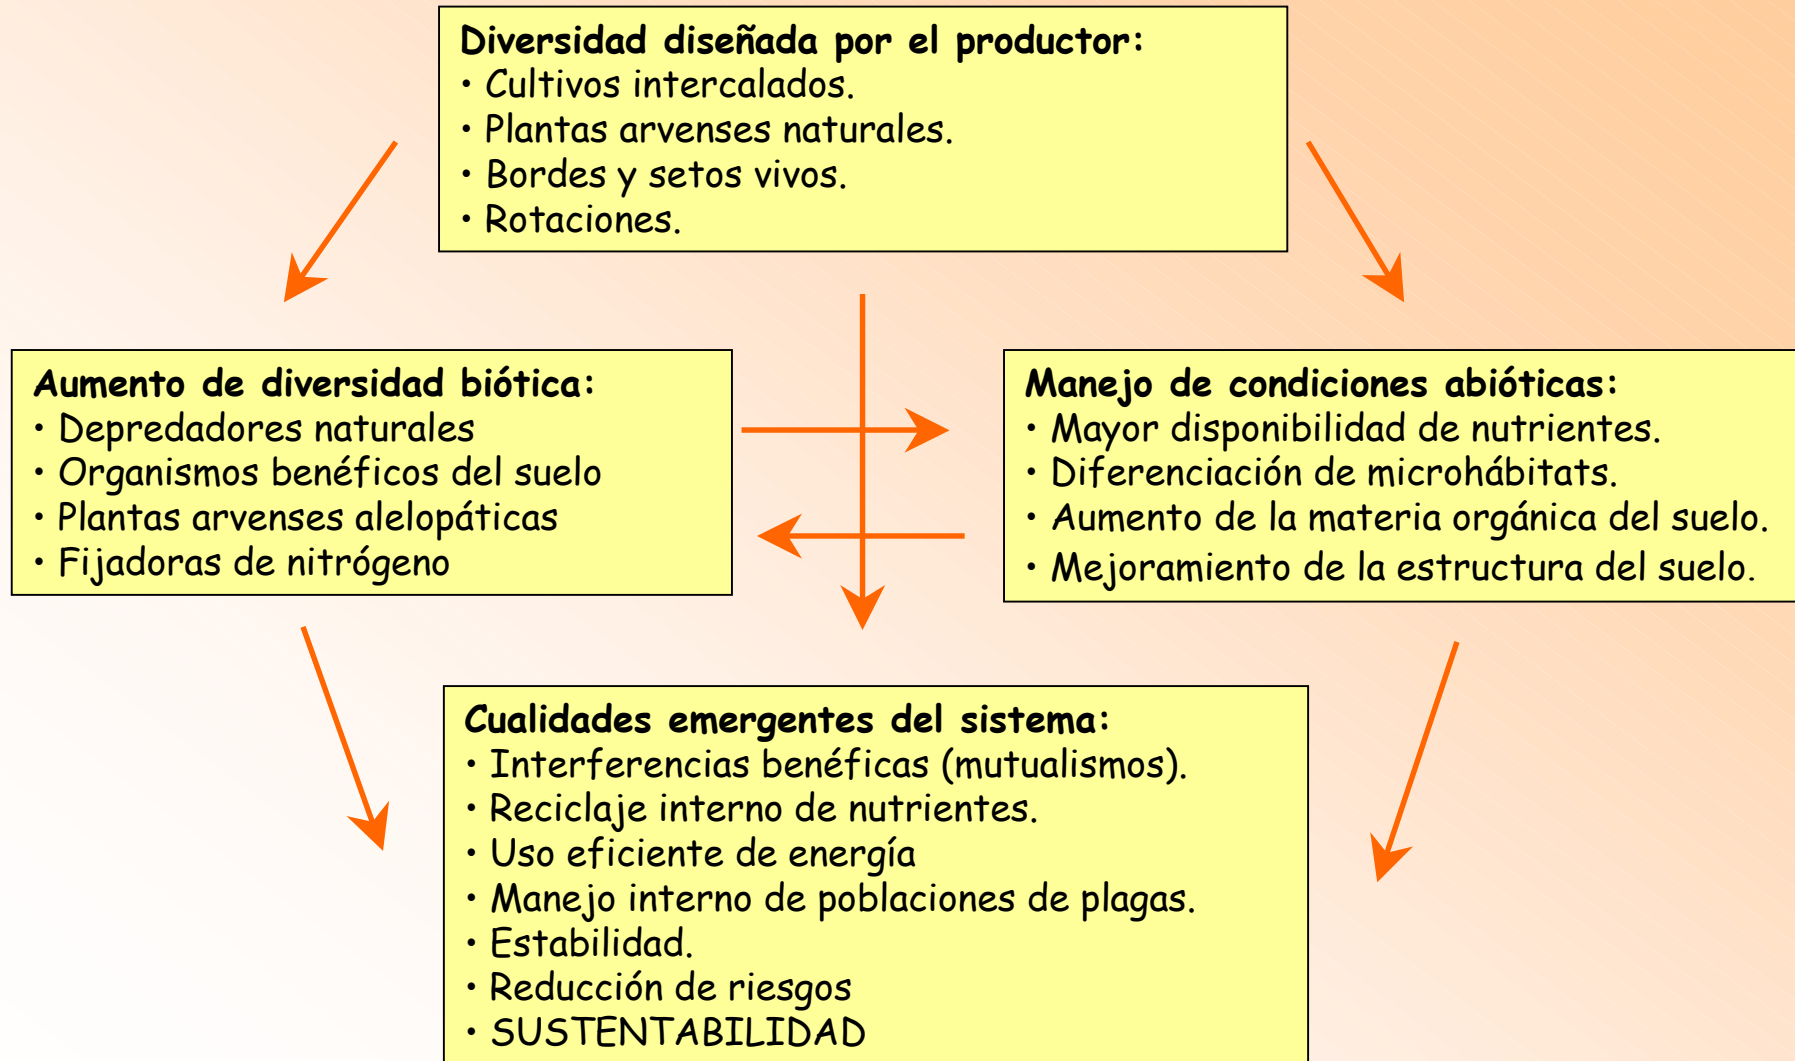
Diversidad diseñada por el productor:
• Cultivos intercalados.
• Plantas arvenses naturales.
• Bordes y setos vivos.
• Rotaciones.

Aumento de diversidad biótica:
• Depredadores naturales
• Organismos benéficos del suelo
• Plantas arvenses alelopáticas
• Fijadoras de nitrógeno

Manejo de condiciones abióticas:
• Mayor disponibilidad de nutrientes.
• Diferenciación de microhábitats.
• Aumento de la materia orgánica del suelo.
• Mejoramiento de la estructura del suelo.

Cualidades emergentes del sistema:
• Interferencias benéficas (mutualismos).
• Reciclaje interno de nutrientes.
• Uso eficiente de energía
• Manejo interno de poblaciones de plagas.
• Estabilidad.
• Reducción de riesgos
• SUSTENTABILIDAD